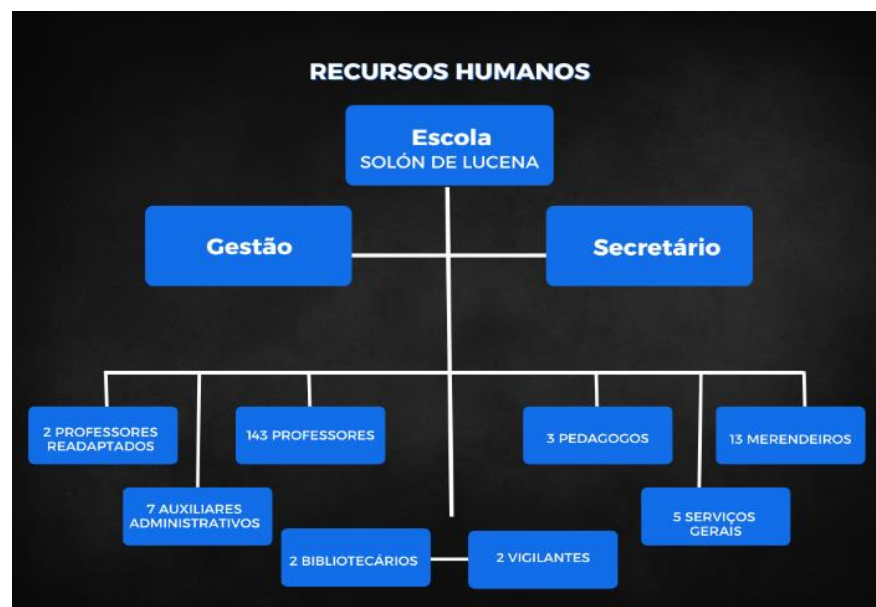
RECURSOS HUMANOS

Escola
SOLÓN DE LUCENA

Gestão

Secretário

2 PROFESSORES READAPTADOS

143 PROFESSORES

3 PEDAGOGOS

13 MERENDEIROS

7 AUXILIARES ADMINISTRATIVOS

5 SERVIÇOS GERAIS

2 BIBLIOTECÁRIOS

2 VIGILANTES